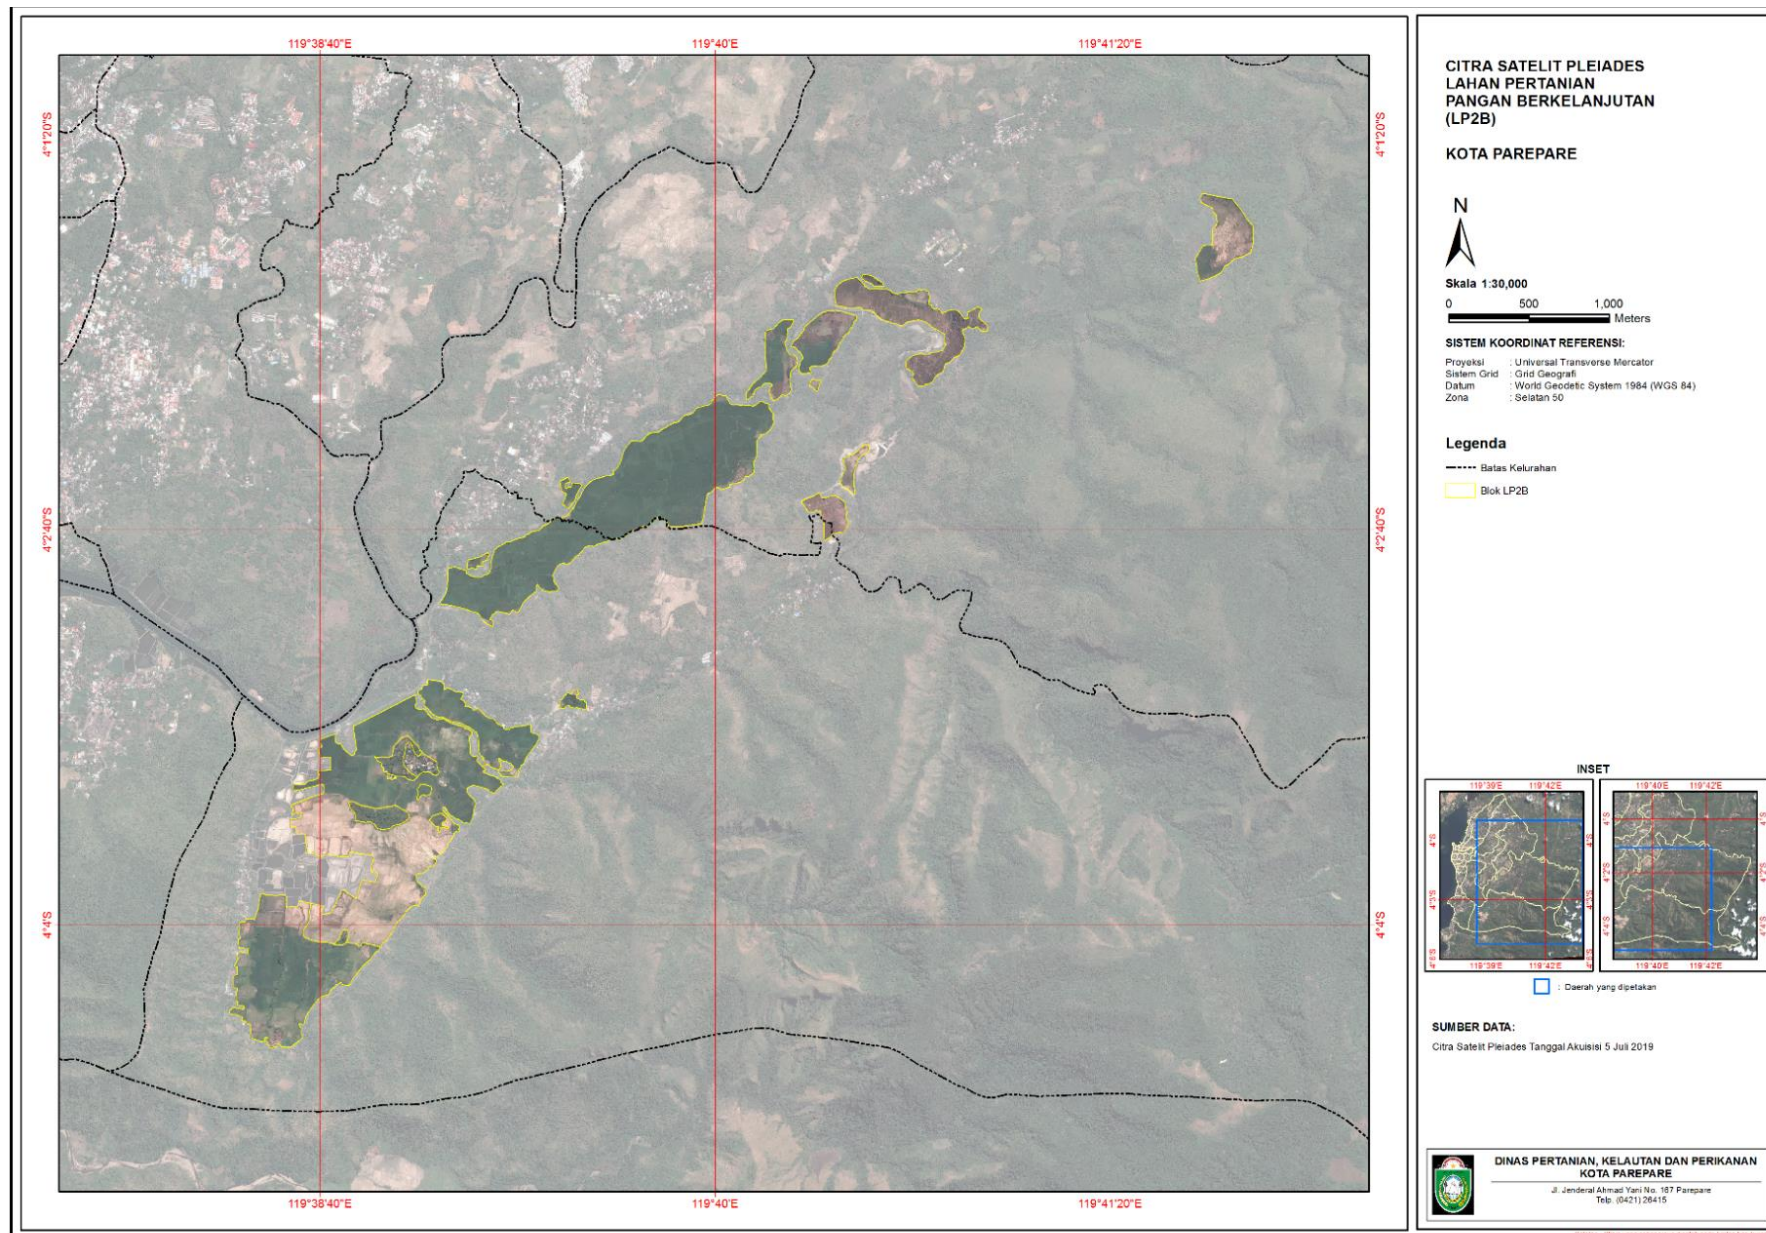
119°38'40"E
119°40'E
119°41'20"E

4°1'20"S
4°2'40"S
4°4'S

4°1'20"S
4°2'40"S
4°4'S

119°38'40"E
119°40'E
119°41'20"E

CITRA SATELIT PLEIADES LAHAN PERTANIAN PANGAN BERKELANJUTAN (LP2B)

KOTA PAREPARE

N

Skala 1:30,000

0 500 1,000 Meters

SISTEM KOORDINAT REFERENSI:

Proyeksi : Universal Transverse Mercator
Sistem Grid : Grid Geografi
Datum : World Geodetic System 1984 (WGS 84)
Zona : Selatan 50

Legenda

Batas Kelurahan

Blok LP2B

INSET

119°39'E 119°42'E
4°S
4°3'S
4°6'S
119°39'E 119°42'E

119°40'E 119°42'E
4°S
4°2'S
4°4'S
119°40'E 119°42'E

: Daerah yang dipetakan

SUMBER DATA:

Citra Satelit Pleiades Tanggal Akuisisi 5 Juli 2019

DINAS PERTANIAN, KELAUTAN DAN PERIKANAN KOTA PAREPARE

Jl. Jenderal Ahmad Yani No. 167 Parepare
Telp. (0421) 26415